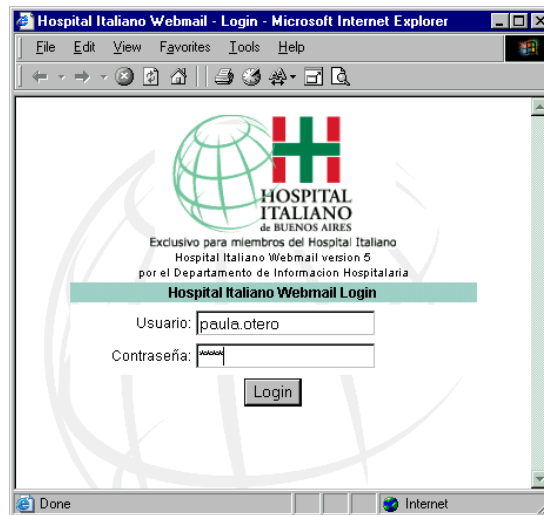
Hospital Italiano Webmail - Login - Microsoft Internet Explorer

File Edit View Favorites Tools Help

HOSPITAL ITALIANO de BUENOS AIRES

Exclusivo para miembros del Hospital Italiano
Hospital Italiano Webmail version 5
por el Departamento de Informacion Hospitalaria

Hospital Italiano Webmail Login

Usuario: paula.otero

Contraseña: ****

Login

Done

Internet